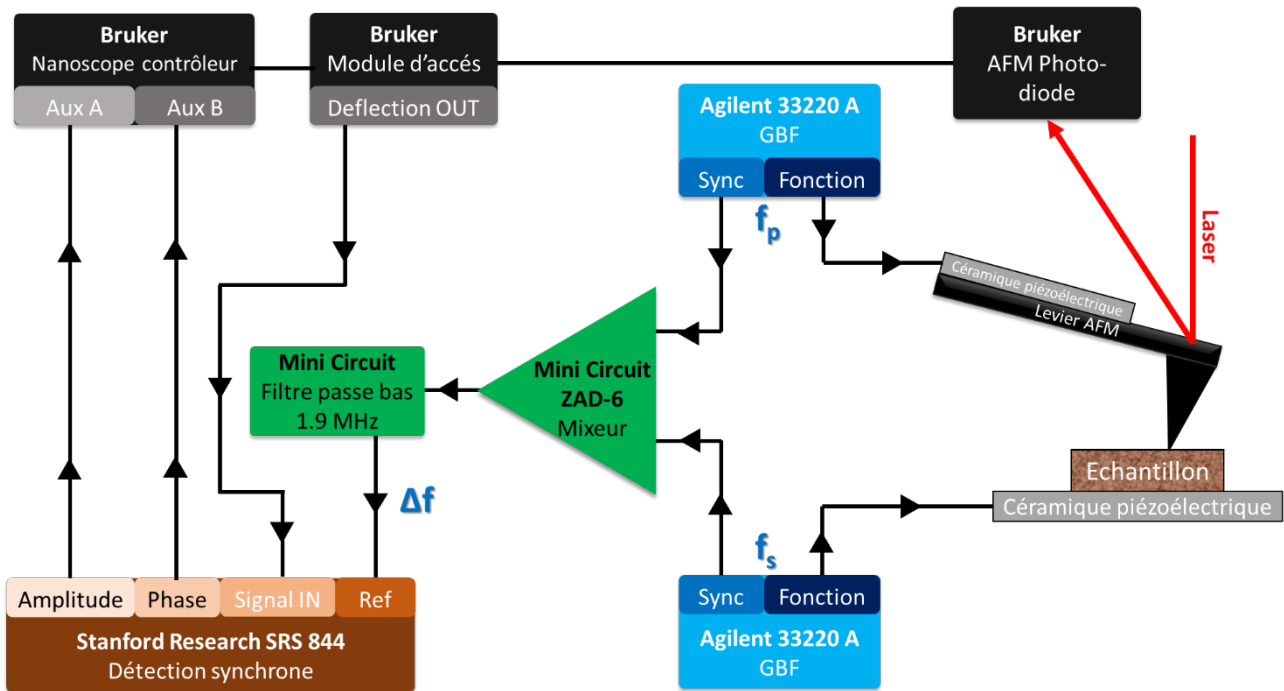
Bruker
Nanoscope contrôleur

Aux A

Aux B

Bruker
Module d'accés

Deflection OUT

Bruker
AFM Photodiode

Agilent 33220 A
GBF

Sync

Fonction

$f_p$

Laser

Céramique piézoélectrique

Levier AFM

Mini Circuit
Filtre passe bas
1.9 MHz

Mini Circuit
ZAD-6
Mixeur

$\Delta f$

Echantillon

Céramique piézoélectrique

$f_s$

Sync

Fonction

Agilent 33220 A
GBF

Amplitude

Phase

Signal IN

Ref

Stanford Research SRS 844
Détection synchrone